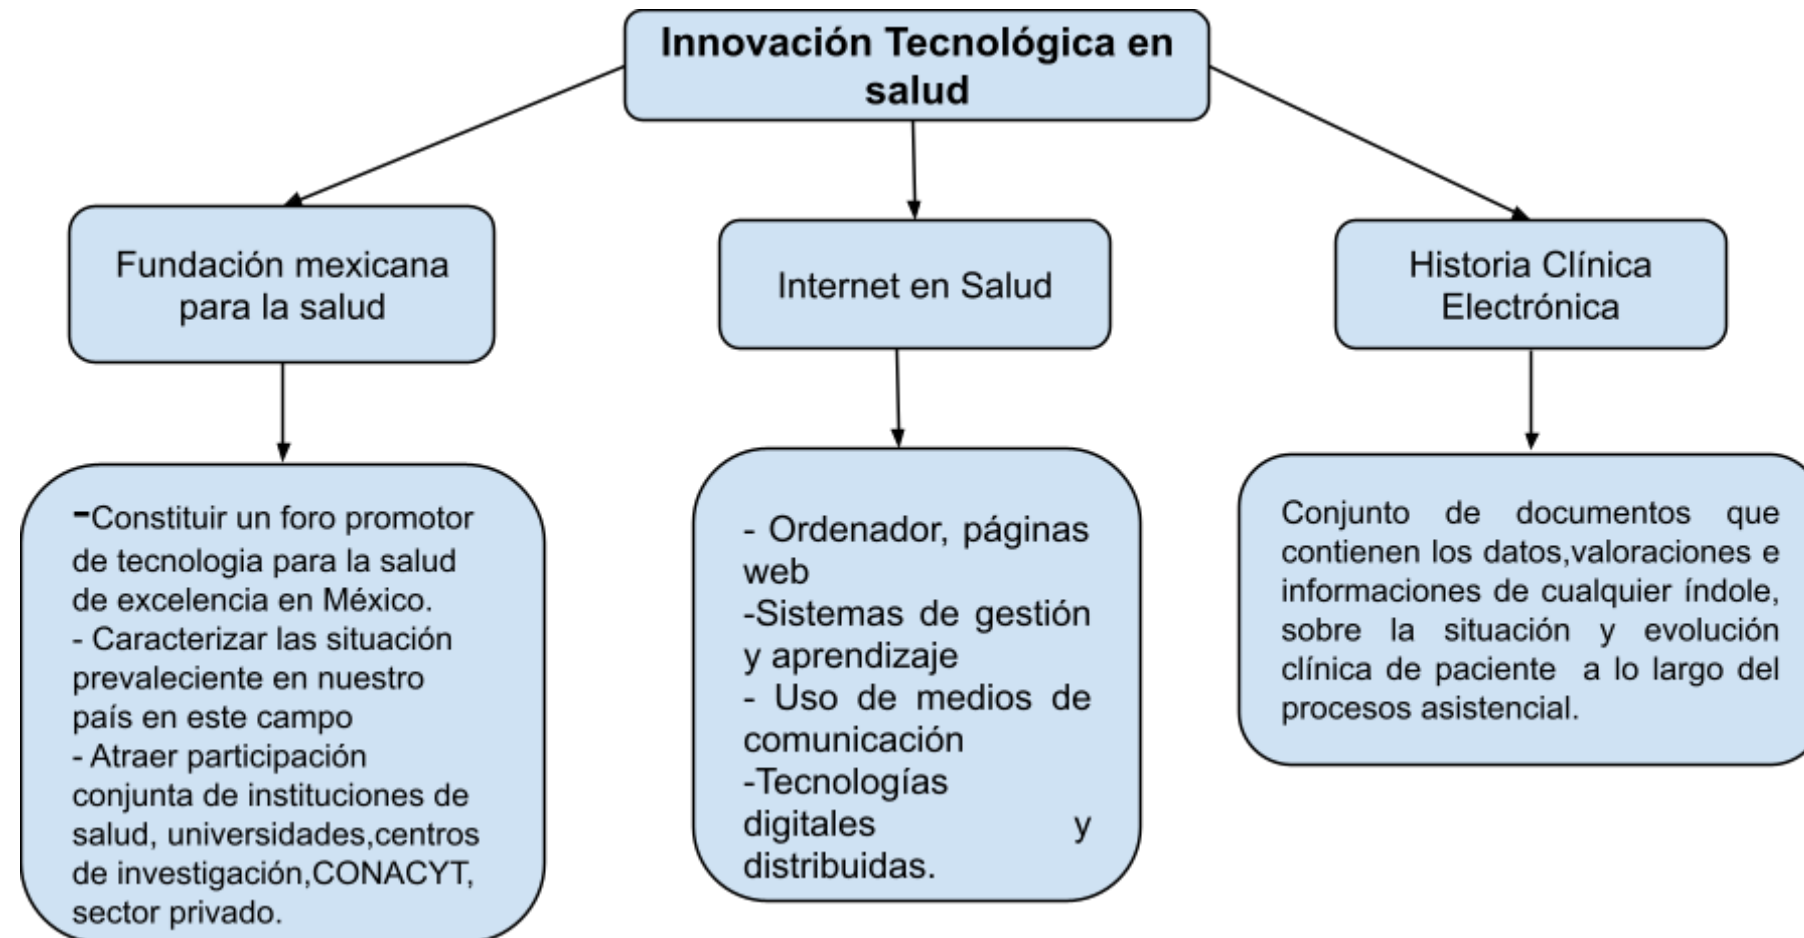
Innovación Tecnológica en salud

Fundación mexicana para la salud

-Constituir un foro promotor de tecnologia para la salud de excelencia en México.
- Caracterizar las situación prevaleciente en nuestro país en este campo
- Atraer participación conjunta de instituciones de salud, universidades,centros de investigación,CONACYT, sector privado.

Internet en Salud

- Ordenador, páginas web
-Sistemas de gestión y aprendizaje
- Uso de medios de comunicación
-Tecnologías digitales y distribuidas.

Historia Clínica Electrónica

Conjunto de documentos que contienen los datos,valoraciones e informaciones de cualquier índole, sobre la situación y evolución clínica de paciente a lo largo del procesos asistencial.